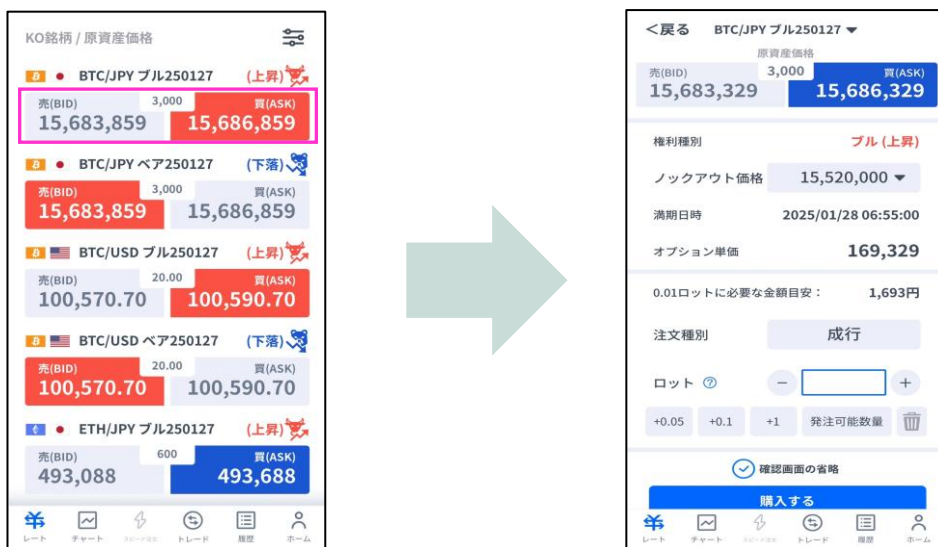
KO銘柄 / 原資産価格

BTC/JPY ブル250127 (上昇)
売(BID) 3,000 買(ASK)
15,683,859 15,686,859

BTC/JPY ベア250127 (下落)
売(BID) 3,000 買(ASK)
15,683,859 15,686,859

BTC/USD ブル250127 (上昇)
売(BID) 20.00 買(ASK)
100,570.70 100,590.70

BTC/USD ベア250127 (下落)
売(BID) 20.00 買(ASK)
100,570.70 100,590.70

ETH/JPY ブル250127 (上昇)
売(BID) 600 買(ASK)
493,088 493,688

レート チャート スピード注文 トレード 履歴 ホーム

<戻る BTC/JPY ブル250127
原資産価格
売(BID) 3,000 買(ASK)
15,683,329 15,686,329

権利種別 ブル (上昇)
ノックアウト価格 15,520,000
満期日時 2025/01/28 06:55:00
オプション単価 169,329
0.01ロットに必要な金額目安： 1,693円
注文種別 成行
ロット
+0.05 +0.1 +1 発注可能数量
確認画面の省略
購入する
レート チャート スピード注文 トレード 履歴 ホーム